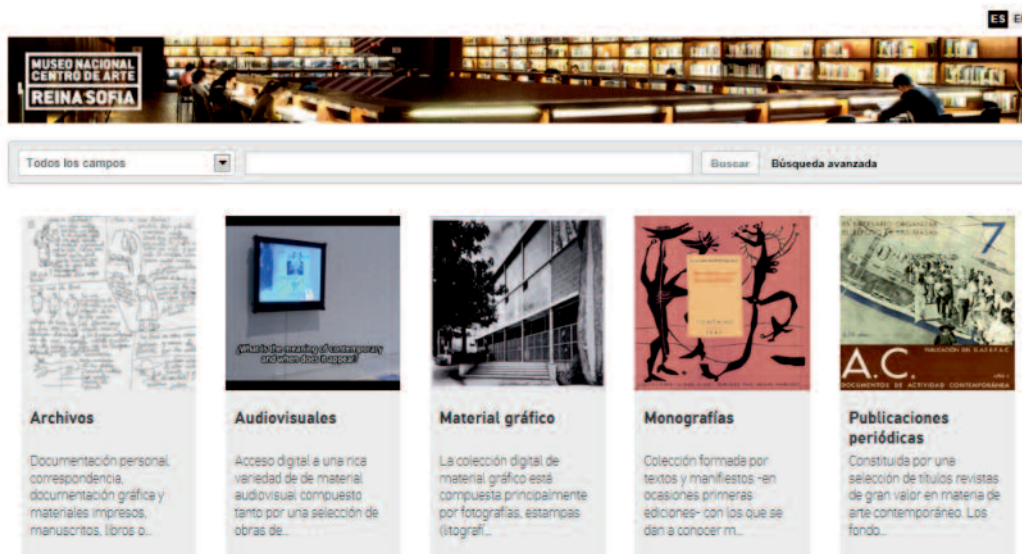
ES E

MUSEO NACIONAL CENTRO DE ARTE REINA SOFIA

Todos los campos

Buscar

Búsqueda avanzada

¿What is the meaning of contemporary and when does it appear?

A.C.

7

DOCUMENTOS DE ACTIVIDAD CONTEMPORÁNEA

Archivos

Documentación personal, correspondencia, documentación gráfica y materiales impresos, manuscritos, libros o...

Audiovisuales

Acceso digital a una rica variedad de de material audiovisual compuesto tanto por una selección de obras de...

Material gráfico

La colección digital de material gráfico está compuesta principalmente por fotografías, estampas (litografí...

Monografías

Colección formada por textos y manifiestos -en ocasiones primeras ediciones- con los que se dan a conocer m...

Publicaciones periódicas

Constituida por una selección de títulos revistas de gran valor en materia de arte contemporáneo. Los fondo...